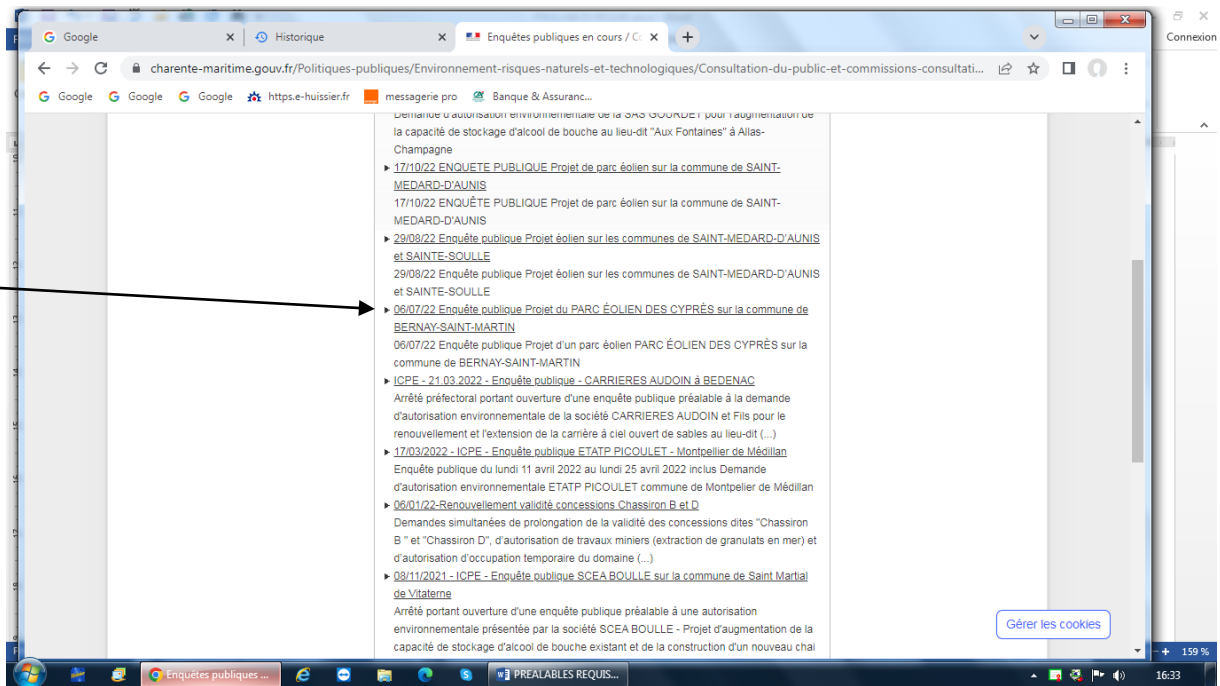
Google
Historique
Enquêtes publiques en cours / C
Connexion
charente-maritime.gouv.fr/Politiques-publiques/Environnement-risques-naturels-et-technologiques/Consultation-du-public-et-commissions-consultati...
Google Google Google https.e-huissier.fr messagerie pro Banque & Assuranc...

Demande d'autorisation environnementale de la SAS GOURDET pour l'augmentation de la capacité de stockage d'alcool de bouche au lieu-dit "Aux Fontaines" à Allas-Champagne

17/10/22 ENQUETE PUBLIQUE Projet de parc éolien sur la commune de SAINT-MEDARD-D'AUNIS
17/10/22 ENQUÊTE PUBLIQUE Projet de parc éolien sur la commune de SAINT-MEDARD-D'AUNIS

29/08/22 Enquête publique Projet éolien sur les communes de SAINT-MEDARD-D'AUNIS et SAINTE-SOULLE
29/08/22 Enquête publique Projet éolien sur les communes de SAINT-MEDARD-D'AUNIS et SAINTE-SOULLE

06/07/22 Enquête publique Projet du PARC ÉOLIEN DES CYPRÈS sur la commune de BERNAY-SAINT-MARTIN
06/07/22 Enquête publique Projet d'un parc éolien PARC ÉOLIEN DES CYPRÈS sur la commune de BERNAY-SAINT-MARTIN

ICPE - 21.03.2022 - Enquête publique - CARRIERES AUDOIN à BEDENAC
Arrêté préfectoral portant ouverture d'une enquête publique préalable à la demande d'autorisation environnementale de la société CARRIERES AUDOIN et Fils pour le renouvellement et l'extension de la carrière à ciel ouvert de sables au lieu-dit (...)

17/03/2022 - ICPE - Enquête publique ETATP PICOULET - Montpellier de Médillan
Enquête publique du lundi 11 avril 2022 au lundi 25 avril 2022 inclus Demande d'autorisation environnementale ETATP PICOULET commune de Montpellier de Médillan

06/01/22-Renouvellement validité concessions Chassiron B et D
Demandes simultanées de prolongation de la validité des concessions dites "Chassiron B " et "Chassiron D", d'autorisation de travaux miniers (extraction de granulats en mer) et d'autorisation d'occupation temporaire du domaine (...)

08/11/2021 - ICPE - Enquête publique SCEA BOULLE sur la commune de Saint Martial de Vitaterne
Arrêté portant ouverture d'une enquête publique préalable à une autorisation environnementale présentée par la société SCEA BOULLE - Projet d'augmentation de la capacité de stockage d'alcool de bouche existant et de la construction d'un nouveau chai

Gérer les cookies
159 %
Enquêtes publiques ...
PREALABLES REQUIS...
16:33